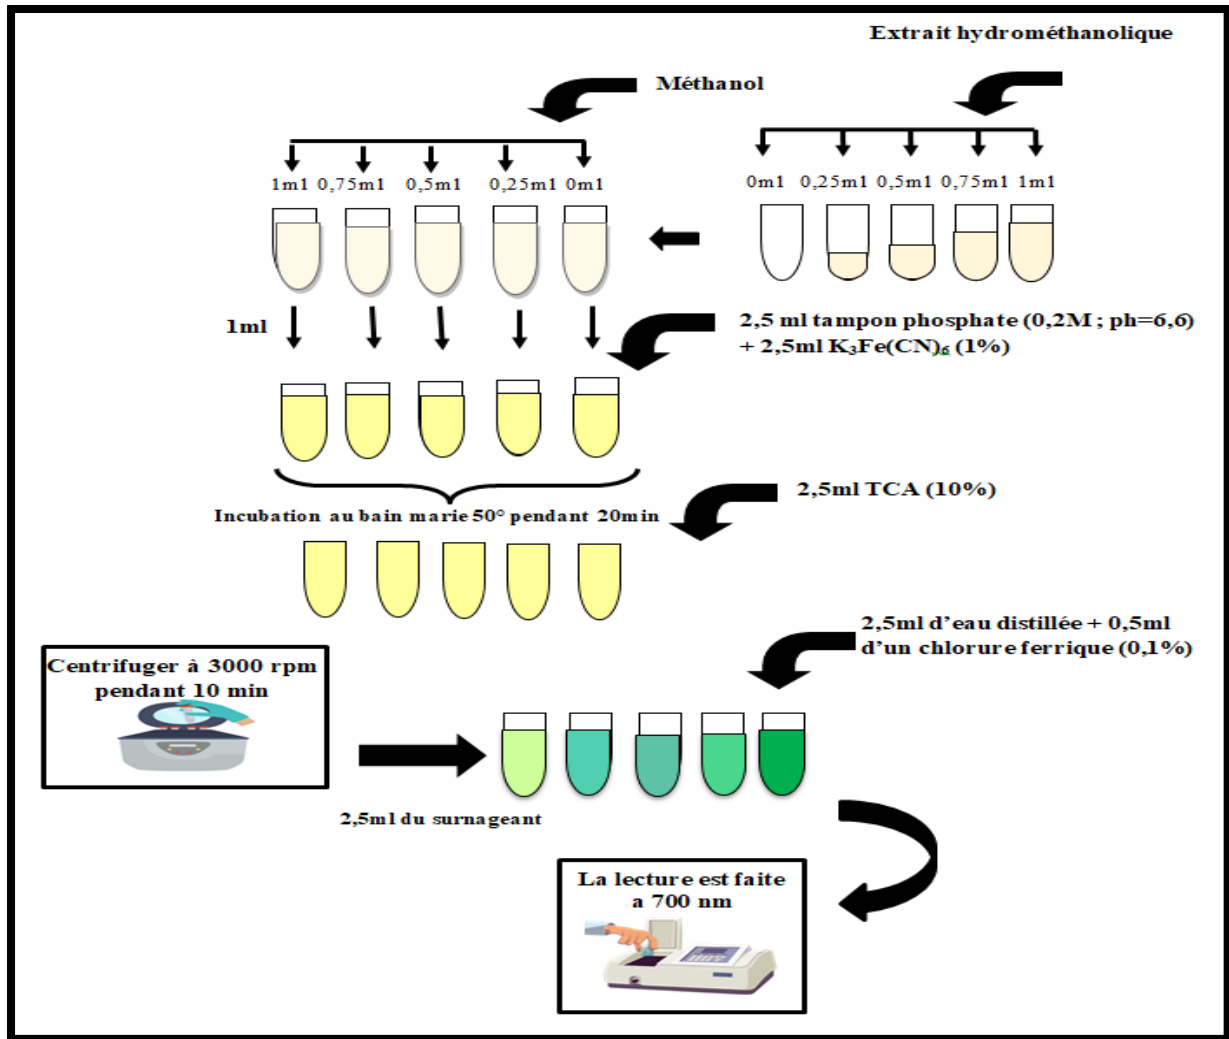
Extrait hydrométhanolique

Méthanol

1ml 0,75ml 0,5ml 0,25ml 0ml

0ml 0,25ml 0,5ml 0,75ml 1ml

1ml

2,5 ml tampon phosphate (0,2M ; ph=6,6) + 2,5ml $K_3Fe(CN)_6$ (1%)

Incubation au bain marie 50° pendant 20min

2,5ml TCA (10%)

2,5ml d'eau distillée + 0,5ml d'un chlorure ferrique (0,1%)

Centrifuger à 3000 rpm pendant 10 min

2,5ml du surnageant

La lecture est faite a 700 nm